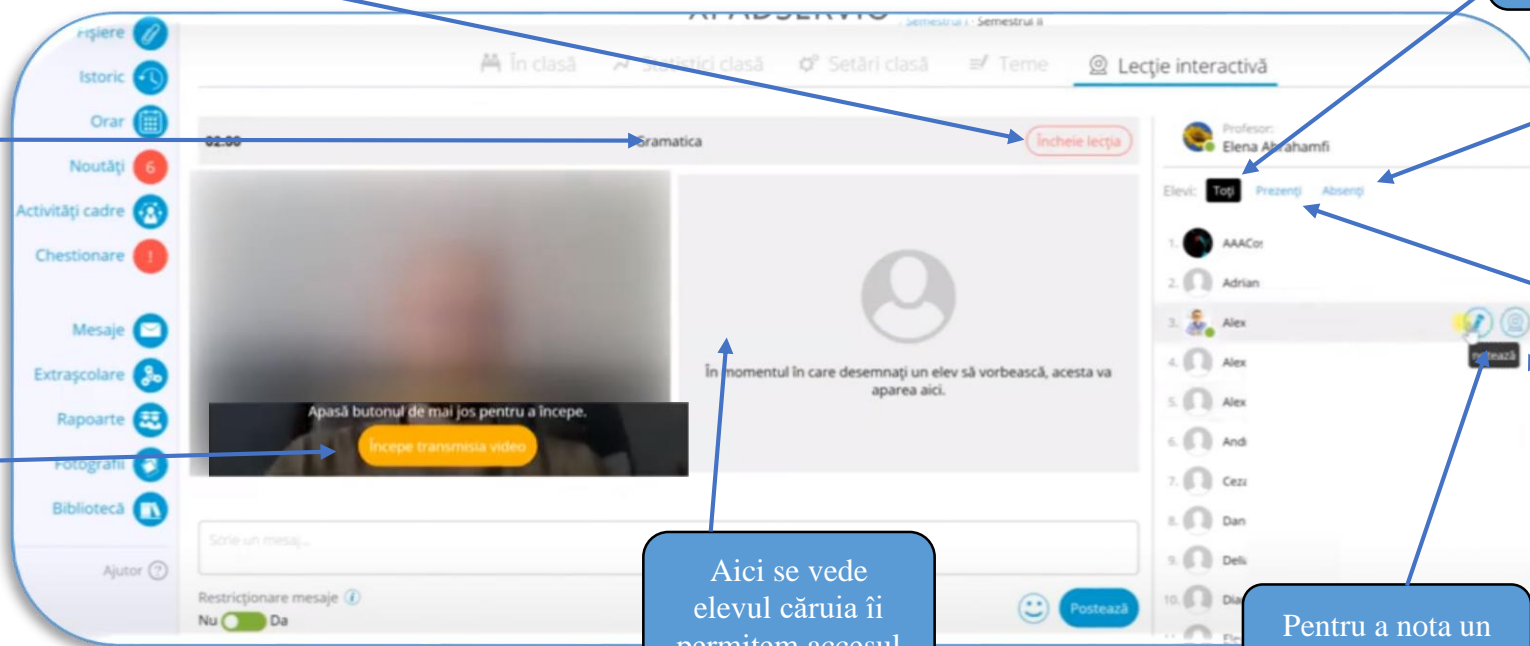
Fișiere
Istoric
Orar
Noutăți 6
Activități cadre
Chestionare !
Mesaje
Extrașcolare
Rapoarte
Fotografii
Bibliotecă
Ajutor

Semestrul I Semestrul II

În clasă Statistici clasă Setări clasă Teme Lecție interactivă

02:00 Gramatica Încheie lecția

Apasă butonul de mai jos pentru a începe.
Începe transmisia video

În momentul în care desemnați un elev să vorbească, acesta va apărea aici.

Scrie un mesaj...

Restricționare mesaje
Nu Da

Postează

Profesor:
Elena Abrahamfi

Elevi: Toți Prezenți Absenți

1. AAACo
2. Adrian
3. Alex
4. Alex
5. Alex
6. Andi
7. Ceza
8. Dan
9. Deli
10. Dia
11. Ele

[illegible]ează

Aici se vede elevul căruia îi permitem accesul

Pentru a nota un